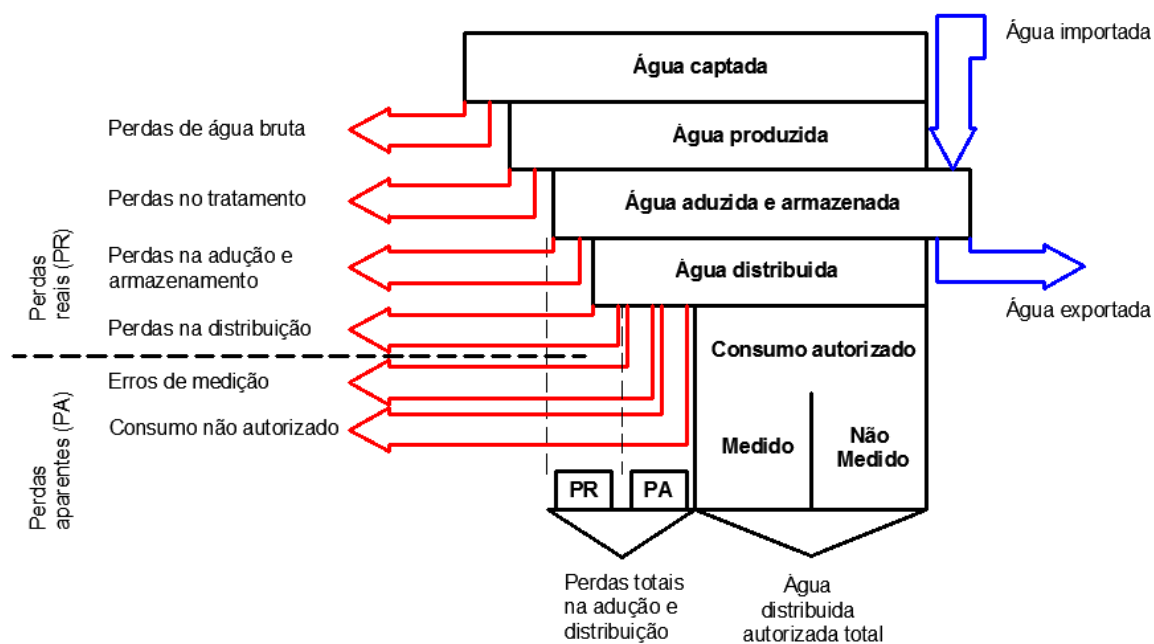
Água importada

Água captada

Água produzida

Água aduzida e armazenada

Água distribuida

Água exportada

Perdas reais (PR)

Perdas aparentes (PA)

Perdas de água bruta

Perdas no tratamento

Perdas na adução e armazenamento

Perdas na distribuição

Erros de medição

Consumo não autorizado

Consumo autorizado

Medido

Não Medido

PR

PA

Perdas totais na adução e distribuição

Água distribuida autorizada total